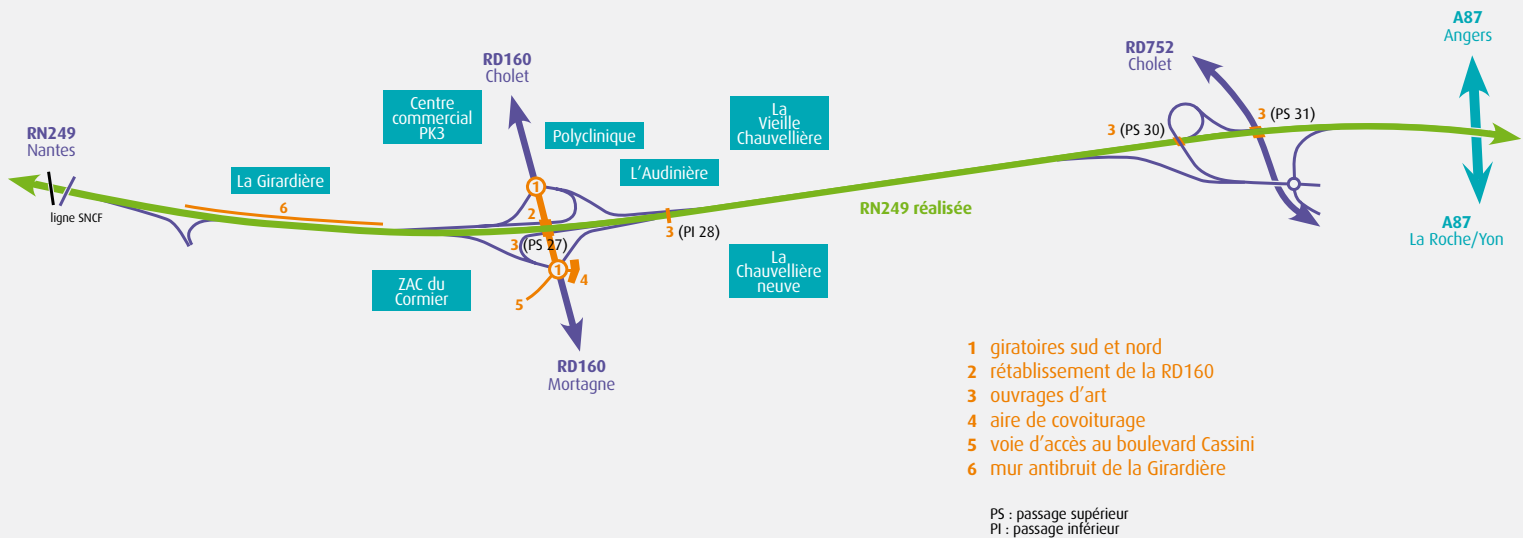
A87
Angers

RD752
Cholet

RD160
Cholet

Centre commercial PK3

Polyclinique

La Vieille Chauvellière

RN249
Nantes

3 (PS 30)

3 (PS 31)

La Girardière

L'Audinière

1

6

2

ligne SNCF

3 (PS 27)

3 (PI 28)

RN249 réalisée

A87
La Roche/Yon

1

4

ZAC du Cormier

5

La Chauvellière neuve

RD160
Mortagne

1 giratoires sud et nord
2 rétablissement de la RD160
3 ouvrages d'art
4 aire de covoiturage
5 voie d'accès au boulevard Cassini
6 mur antibruit de la Girardière

PS : passage supérieur
PI : passage inférieur